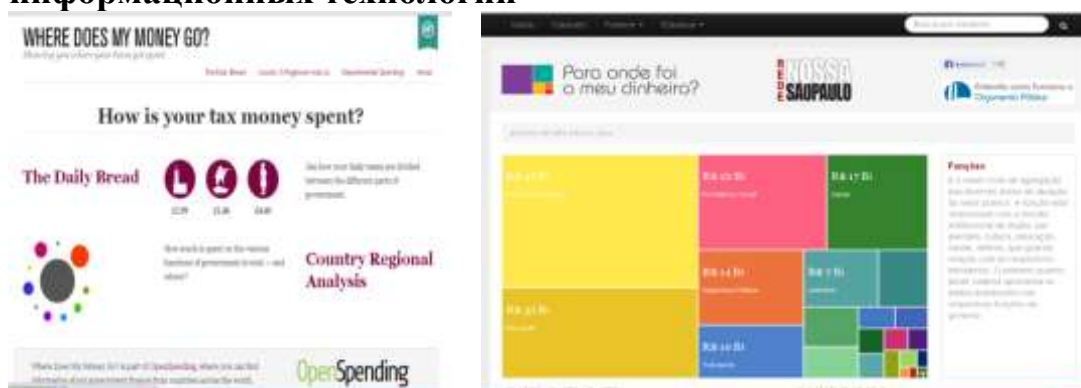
информационных технологий

WHERE DOES MY MONEY GO?

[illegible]

How is your tax money spent?

The Daily Bread

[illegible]

Country Regional Analysis

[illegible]

OpenSpending

Para onde foi o meu dinheiro?

REDE NOSSA SAOPAULO

R$ 47 Bi

R$ 22 Bi

R$ 17 Bi

R$ 14 Bi

R$ 7 Bi

R$ 31 Bi

R$ 10 Bi

Funções

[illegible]